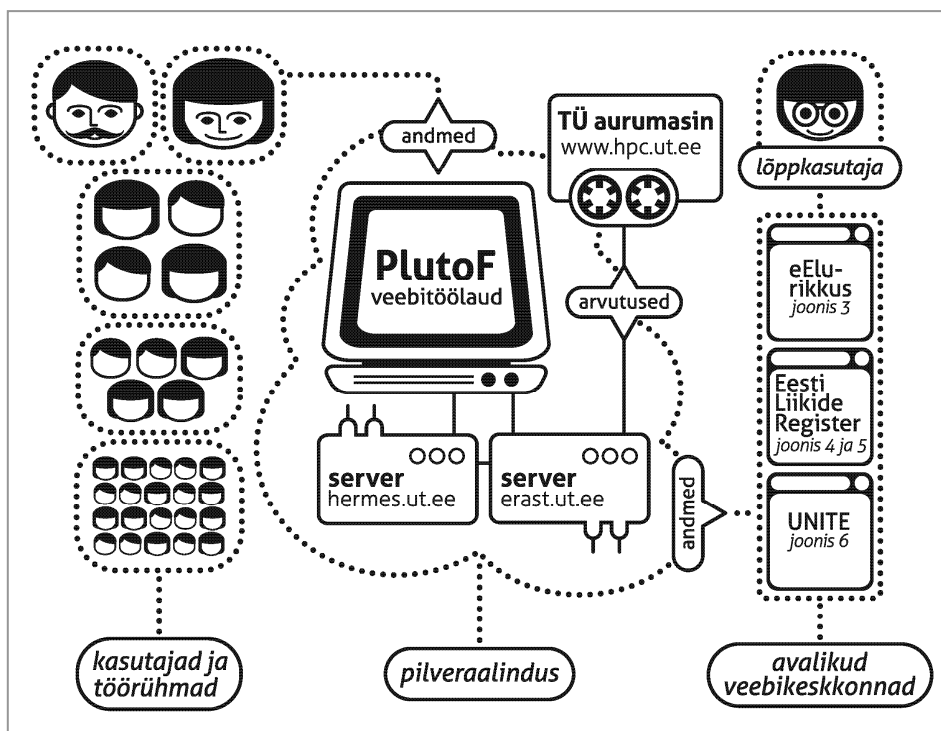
andmed

TÜ aurumasin
www.hpc.ut.ee

lõppkasutaja

PlutoF
veebitöölaud

arvutused

eElurikkus
joonis 3

Eesti Liikide Register
joonis 4 ja 5

server
hermes.ut.ee

server
erast.ut.ee

andmed

UNITE
joonis 6

kasutajad ja töörühmad

pilveraalindus

avalikud veebikeskkonnad